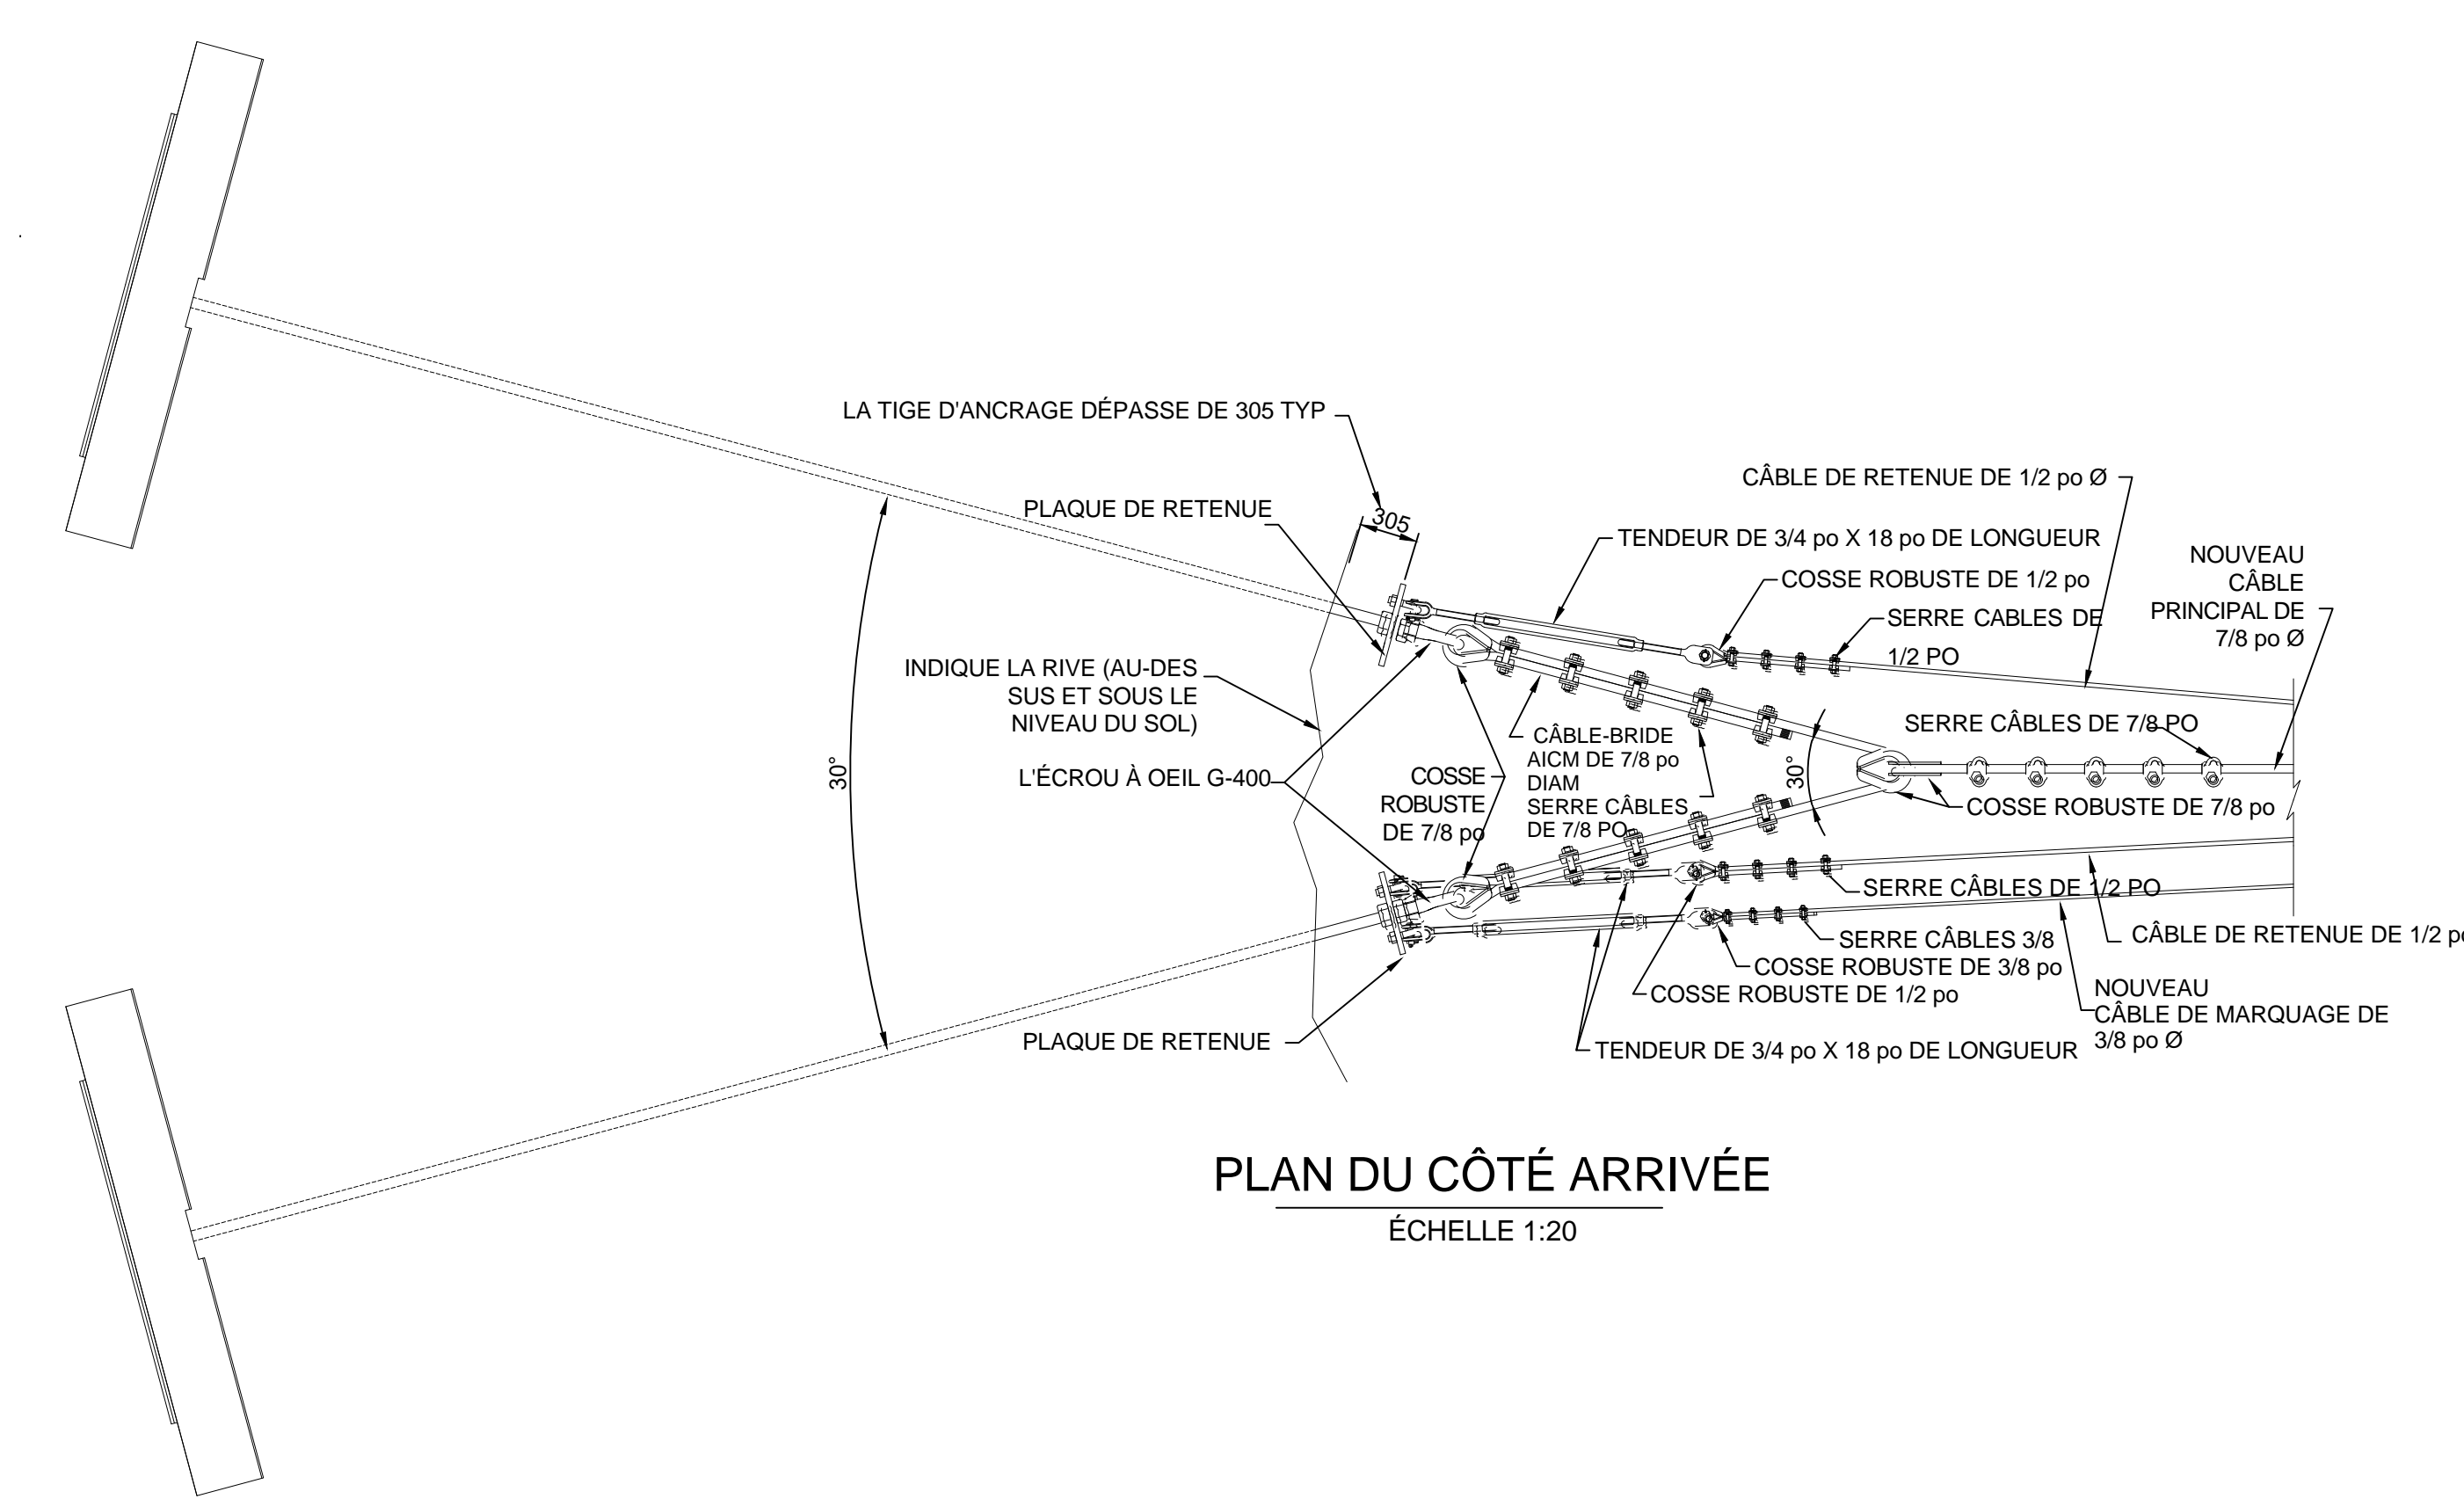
LA TIGE D'ANCRAGE DÉPASSE DE 305 TYP

305

PLAQUE DE RETENUE

CÂBLE DE RETENUE DE 1/2 po Ø

TENDEUR DE 3/4 po X 18 po DE LONGUEUR

NOUVEAU CÂBLE PRINCIPAL DE 7/8 po Ø

COSSE ROBUSTE DE 1/2 po

SERRE CABLES DE 1/2 PO

INDIQUE LA RIVE (AU-DESSUS ET SOUS LE NIVEAU DU SOL)

SERRE CÂBLES DE 7/8 PO

CÂBLE-BRIDE AICM DE 7/8 po DIAM

30°

30°

L'ÉCROU À OEIL G-400

COSSE ROBUSTE DE 7/8 po

SERRE CÂBLES DE 7/8 PO

COSSE ROBUSTE DE 7/8 po

SERRE CÂBLES DE 1/2 PO

CÂBLE DE RETENUE DE 1/2 po

SERRE CÂBLES 3/8

COSSE ROBUSTE DE 3/8 po

COSSE ROBUSTE DE 1/2 po

NOUVEAU CÂBLE DE MARQUAGE DE 3/8 po Ø

PLAQUE DE RETENUE

TENDEUR DE 3/4 po X 18 po DE LONGUEUR

PLAN DU CÔTÉ ARRIVÉE

ÉCHELLE 1:20